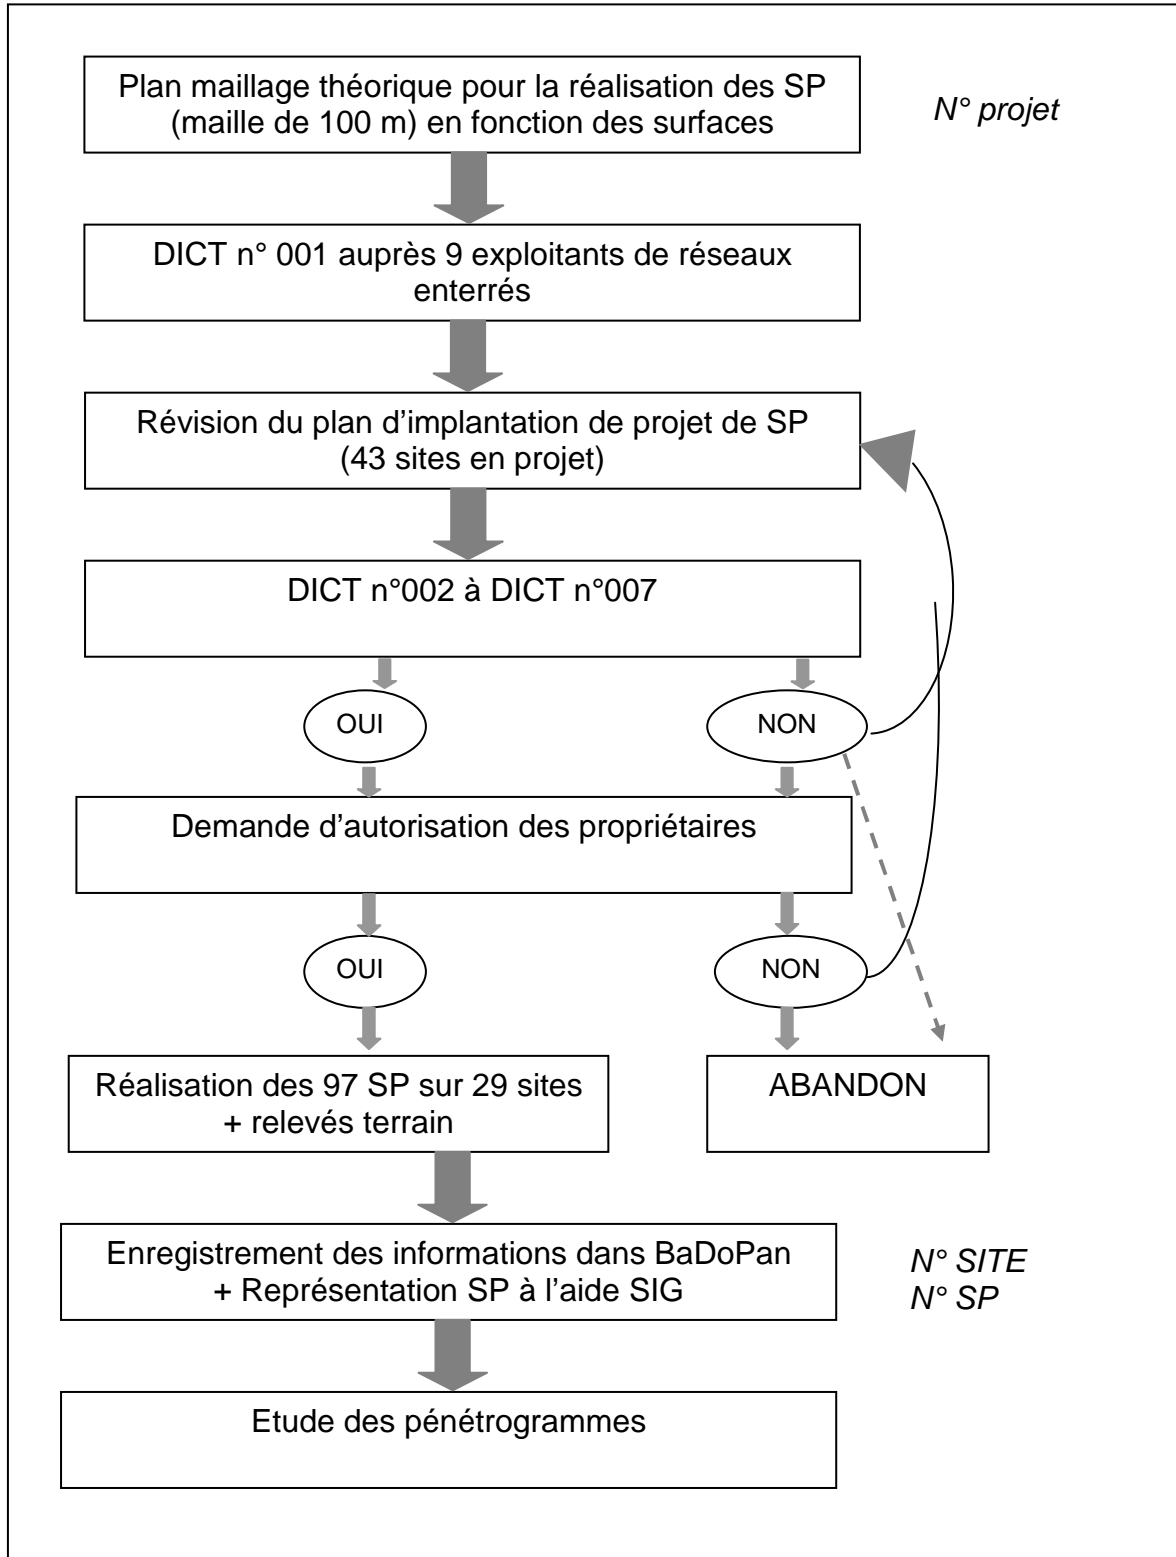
Plan maillage théorique pour la réalisation des SP (maille de 100 m) en fonction des surfaces

N° projet

DICT n° 001 auprès 9 exploitants de réseaux enterrés

Révision du plan d'implantation de projet de SP (43 sites en projet)

DICT n°002 à DICT n°007

OUI

NON

Demande d'autorisation des propriétaires

OUI

NON

Réalisation des 97 SP sur 29 sites + relevés terrain

ABANDON

Enregistrement des informations dans BaDoPan + Représentation SP à l'aide SIG

N° SITE
N° SP

Etude des pénétrogrammes